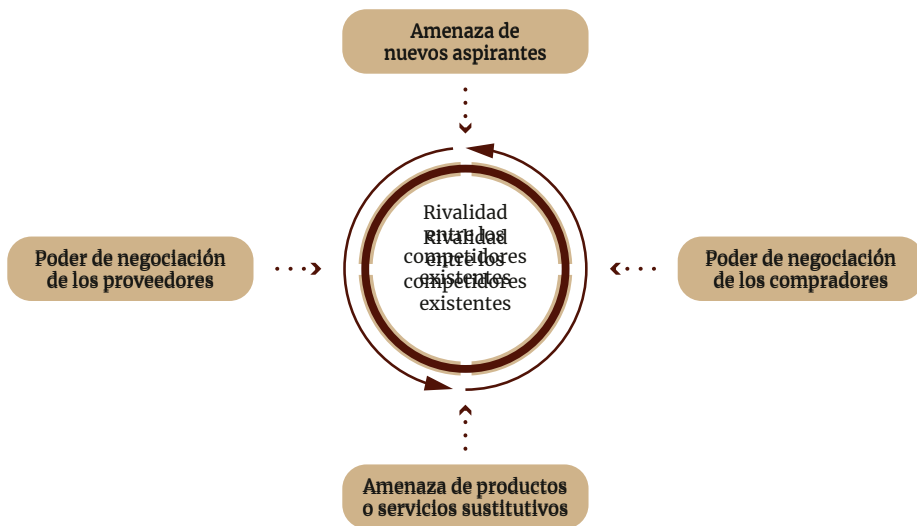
Amenaza de nuevos aspirantes

Poder de negociación de los proveedores

Rivalidad entre los competidores existentes

Rivalidad entre los competidores existentes

Poder de negociación de los compradores

Amenaza de productos o servicios sustitutivos